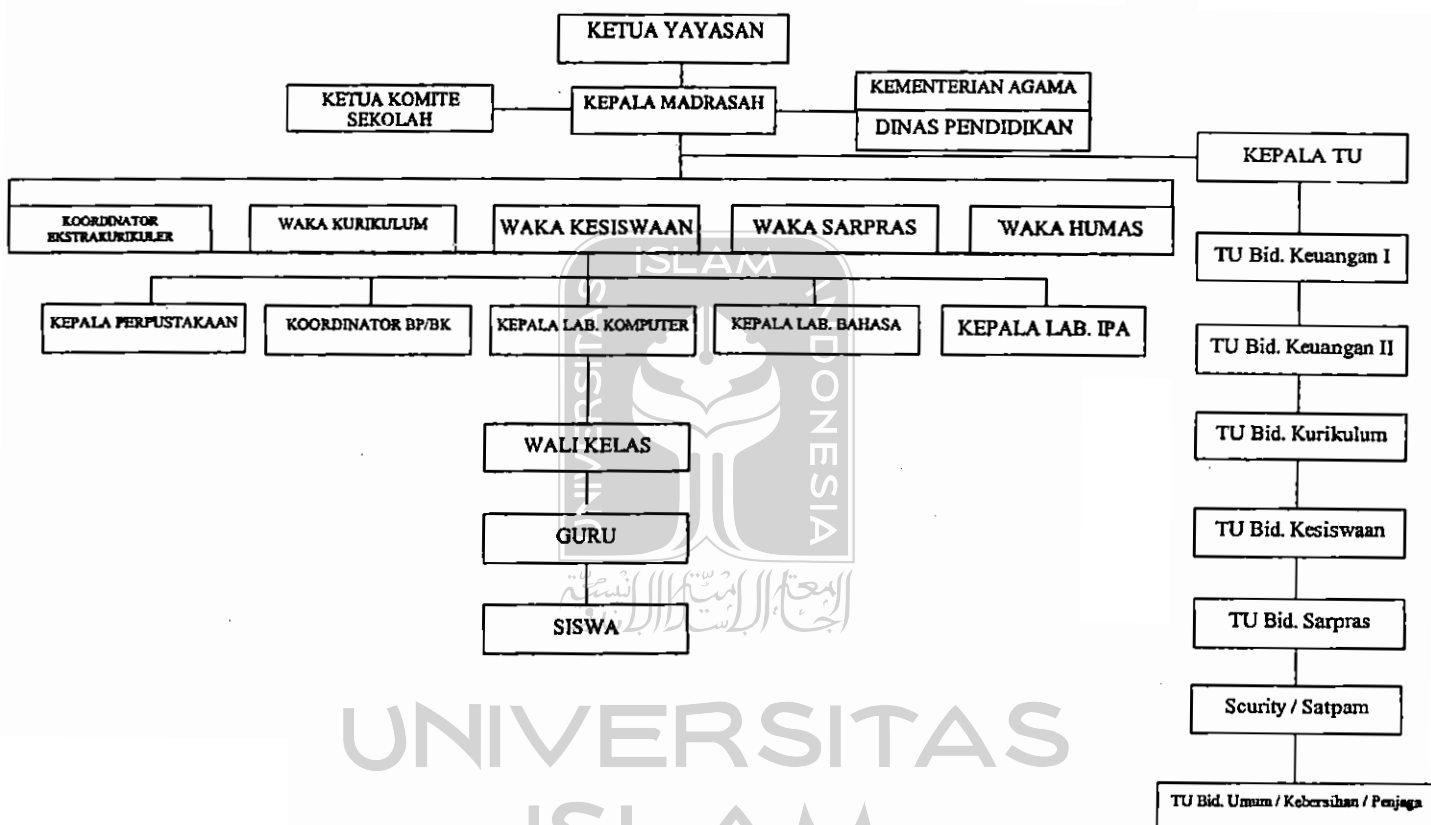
KETUA YAYASAN

KETUA KOMITE SEKOLAH

KEPALA MADRASAH

KEMENTERIAN AGAMA

DINAS PENDIDIKAN

KEPALA TU

KOORDINATOR EKSTRAKURIKULER

WAKA KURIKULUM

WAKA KESISWAAN

WAKA SARPRAS

WAKA HUMAS

TU Bid. Keuangan I

KEPALA PERPUSTAKAAN

KOORDINATOR BP/BK

KEPALA LAB. KOMPUTER

KEPALA LAB. BAHASA

KEPALA LAB. IPA

TU Bid. Keuangan II

WALI KELAS

TU Bid. Kurikulum

GURU

TU Bid. Kesiswaan

SISWA

TU Bid. Sarpras

Scurity / Satpam

TU Bid. Umum / Kebersihan / Penjaga

ISLAM

UNIVERSITAS ISLAM INDONESIA

UNIVERSITAS

ISLAM